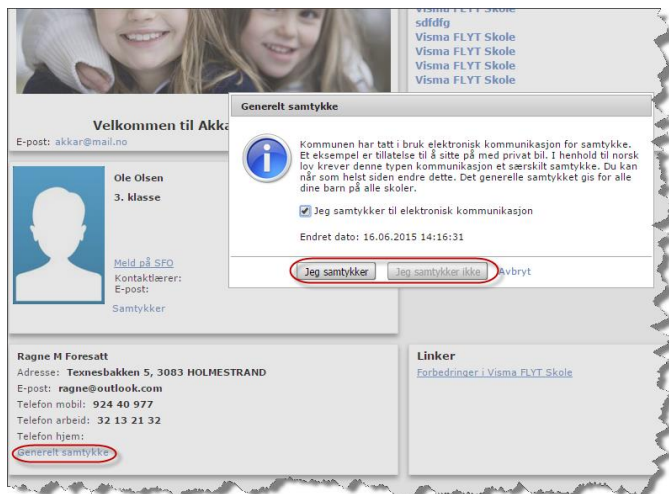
Visma FLYT Skole
sdfdfg
Visma FLYT Skole
Visma FLYT Skole
Visma FLYT Skole
Visma FLYT Skole

Velkommen til Akka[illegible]
E-post: akkar@mail.no

Ole Olsen
3. klasse

Meld på SFO
Kontaktlærer:
E-post:

Samtykker

Generelt samtykke

Kommunen har tatt i bruk elektronisk kommunikasjon for samtykke. Et eksempel er tillatelse til å sitte på med privat bil. I henhold til norsk lov krever denne typen kommunikasjon et særskilt samtykke. Du kan når som helst siden endre dette. Det generelle samtykket gis for alle dine barn på alle skoler.

Jeg samtykker til elektronisk kommunikasjon

Endret dato: 16.06.2015 14:16:31

Jeg samtykker | Jeg samtykker ikke | Avbryt

Ragne M Foresatt
Adresse: Texnesbakken 5, 3083 HOLMESTRAND
E-post: ragne@outlook.com
Telefon mobil: 924 40 977
Telefon arbeid: 32 13 21 32
Telefon hjem:
Generelt samtykke

Linker
Forbedringer i Visma FLYT Skole